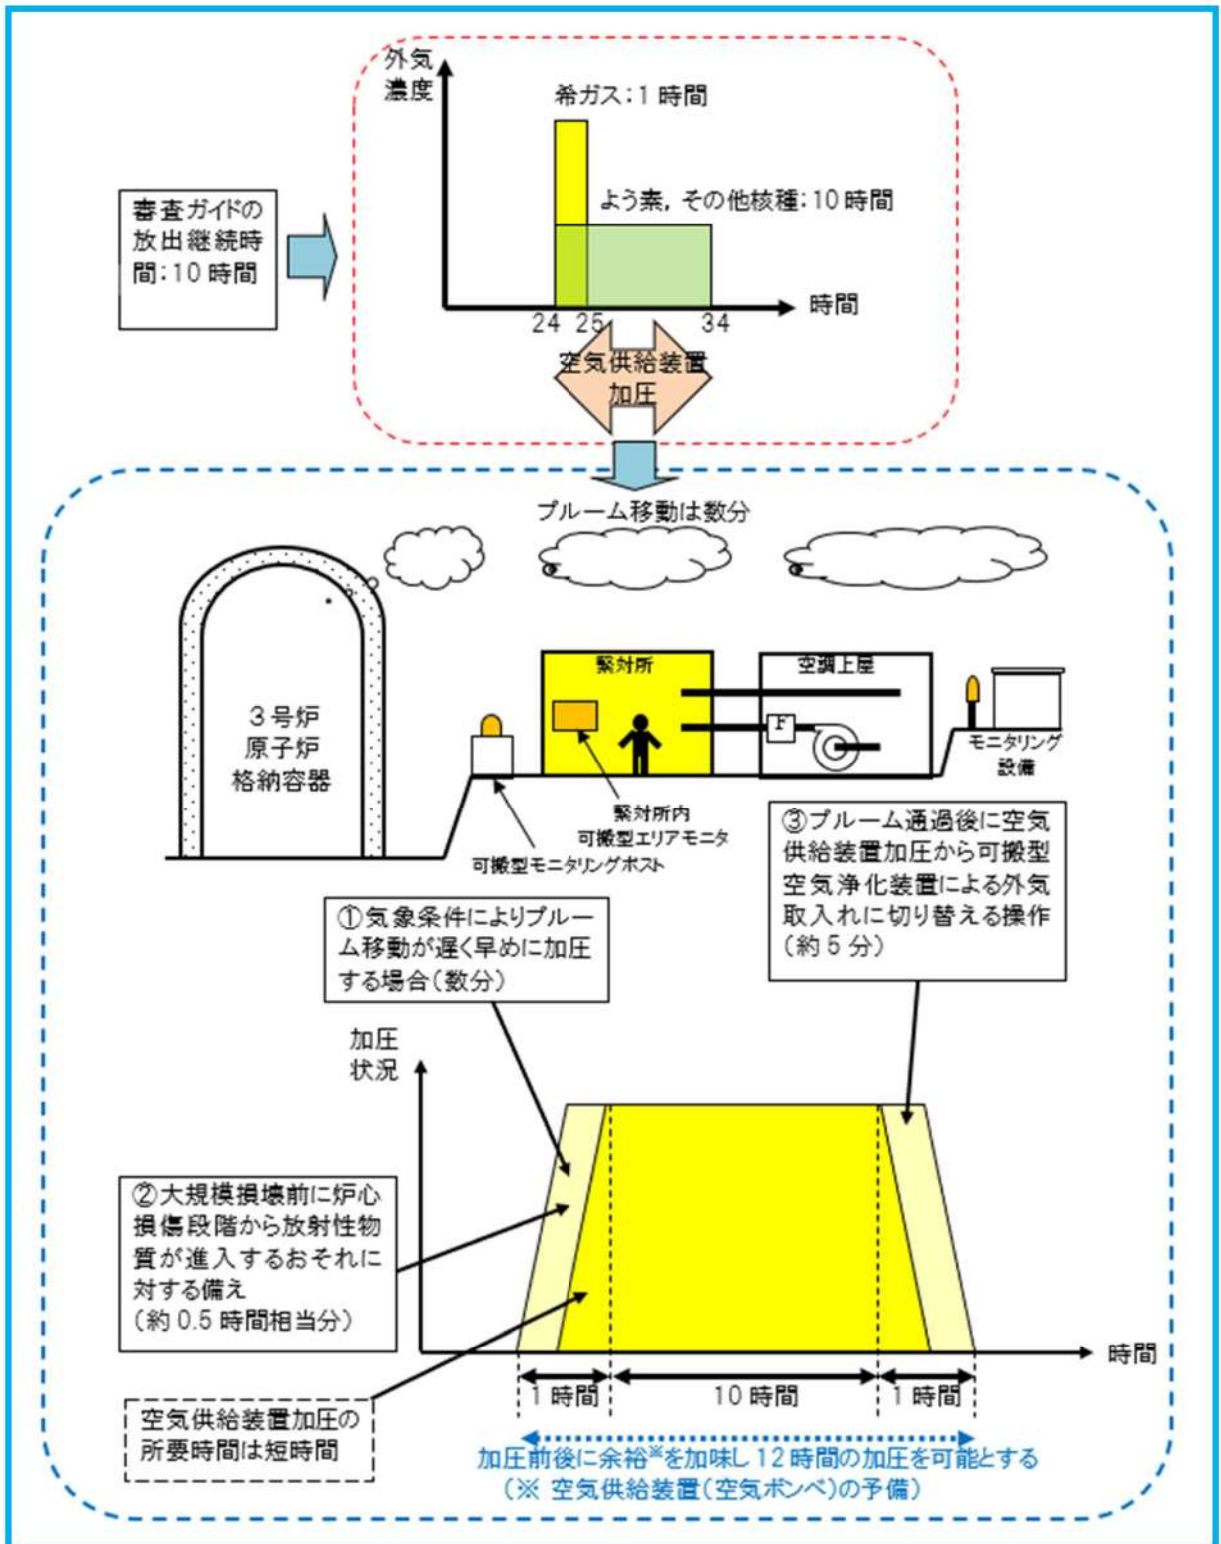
外気
濃度

希ガス：1 時間

よう素，その他核種：10 時間

審査ガイドの放出継続時間：10 時間

24 25 34

時間

空気供給装置
加圧

プルーム移動は数分

3 号炉
原子炉
格納容器

緊対所

空調上屋

F

モニタリング
設備

緊対所内
可搬型エリアモニタ

可搬型モニタリングポスト

③プルーム通過後に空気供給装置加圧から可搬型空気浄化装置による外気取入れに切り替える操作（約 5 分）

①気象条件によりプルーム移動が遅く早めに加圧する場合（数分）

加圧
状況

②大規模損壊前に炉心損傷段階から放射性物質が進入するおそれに対する備え
（約 0.5 時間相当分）

時間

空気供給装置加圧の所要時間は短時間

1 時間

10 時間

1 時間

加圧前後に余裕※を加味し 12 時間の加圧を可能とする
（※ 空気供給装置（空気ボンベ）の予備）